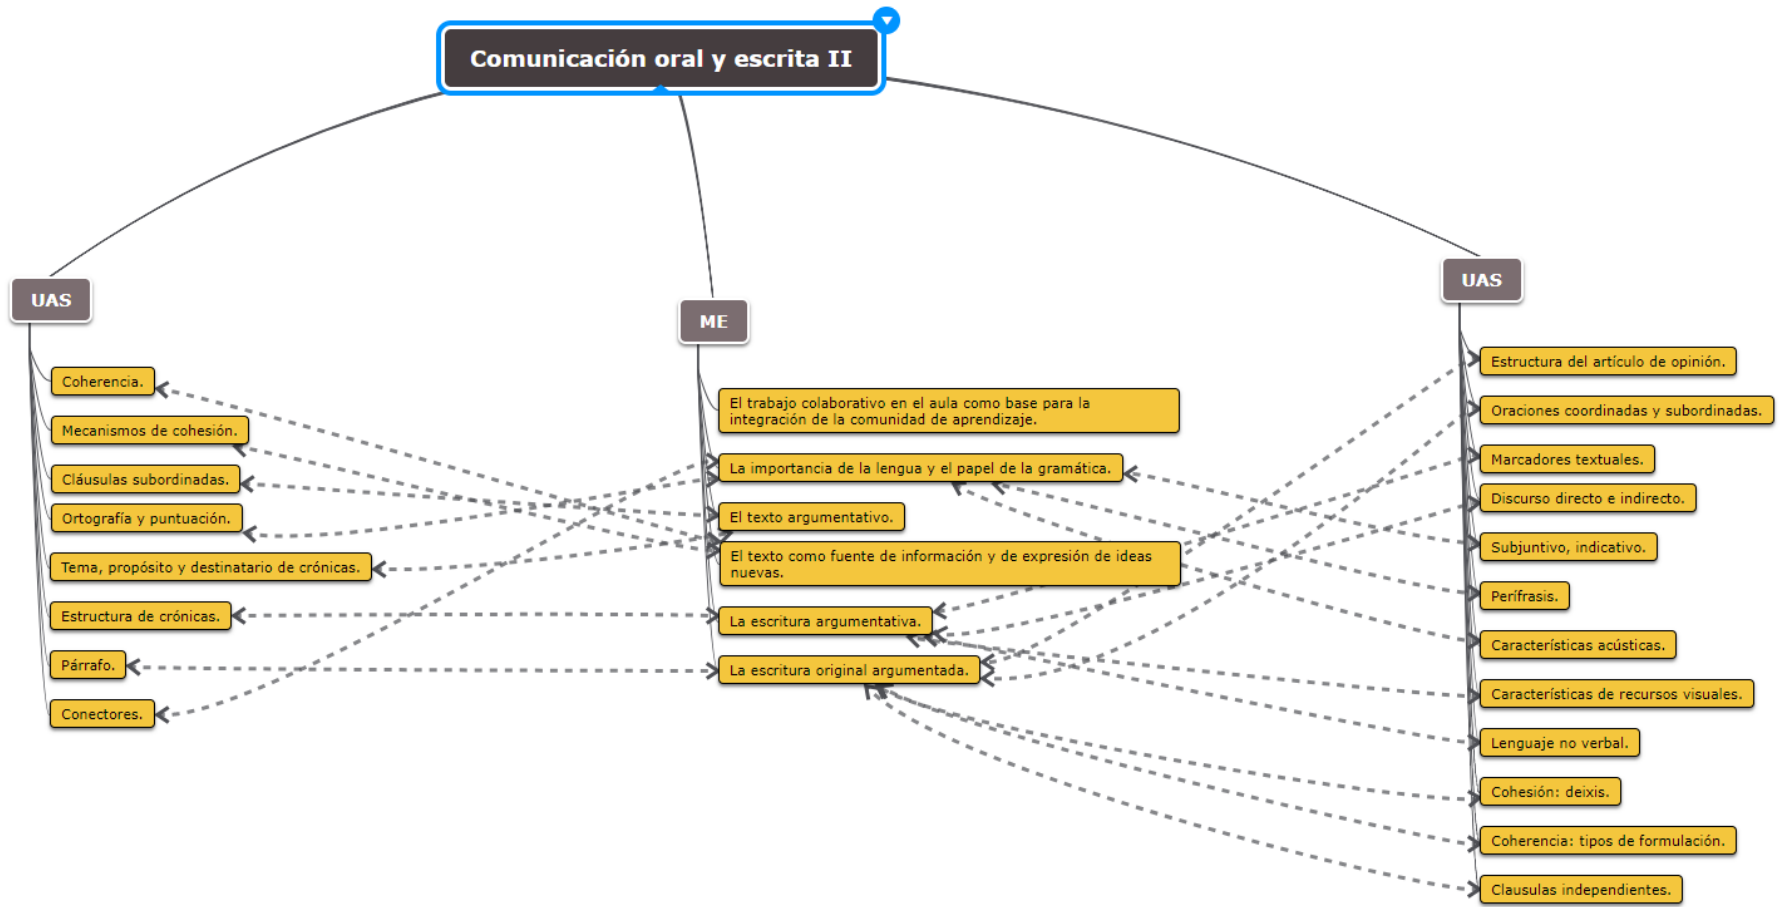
Comunicación oral y escrita II

UAS

Coherencia.

Mecanismos de cohesión.

Cláusulas subordinadas.

Ortografía y puntuación.

Tema, propósito y destinatario de crónicas.

Estructura de crónicas.

Párrafo.

Conectores.

ME

El trabajo colaborativo en el aula como base para la integración de la comunidad de aprendizaje.

La importancia de la lengua y el papel de la gramática.

El texto argumentativo.

El texto como fuente de información y de expresión de ideas nuevas.

La escritura argumentativa.

La escritura original argumentada.

UAS

Estructura del artículo de opinión.

Oraciones coordinadas y subordinadas.

Marcadores textuales.

Discurso directo e indirecto.

Subjuntivo, indicativo.

Perífrasis.

Características acústicas.

Características de recursos visuales.

Lenguaje no verbal.

Cohesión: deixis.

Coherencia: tipos de formulación.

Clausulas independientes.